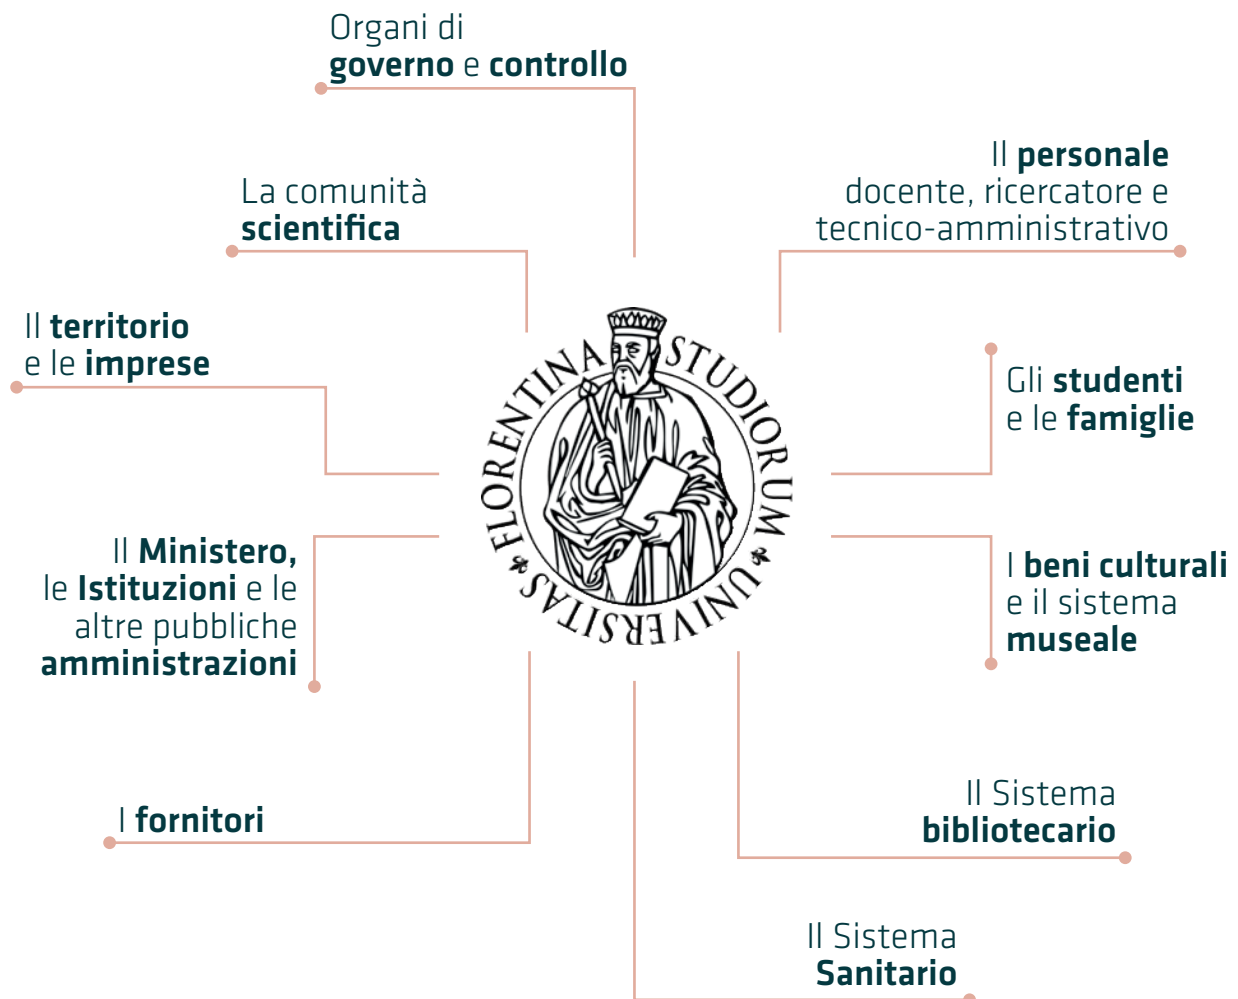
Organi di governo e controllo

La comunità scientifica

Il personale docente, ricercatore e tecnico-amministrativo

Il territorio e le imprese

Gli studenti e le famiglie

FLORENTINA STUDIORUM UNIVERSITAS

Il Ministero, le Istituzioni e le altre pubbliche amministrazioni

I beni culturali e il sistema museale

I fornitori

Il Sistema bibliotecario

Il Sistema Sanitario